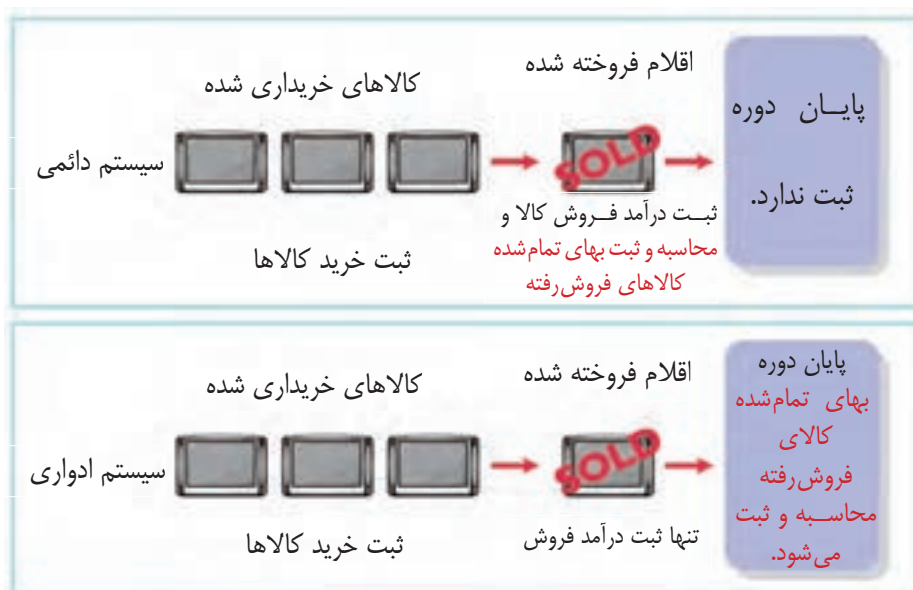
پایـان دوره

ثبت ندارد.

اقلام فروخته شده

SOLD

ثبـت درآمد فـروش کالا و محاسبه و ثبت بهای تمام‌شده کالاهای فروش‌رفته

کالاهای خریداری شده

سیستم دائمی

ثبت خرید کالاها

پایان دوره بهای تمام‌شده کالای فروش‌رفته محاسـبه و ثبت می‌شود.

اقلام فروخته شده

SOLD

تنها ثبت درآمد فروش

کالاهای خریداری شده

سیستم ادواری

ثبت خرید کالاها